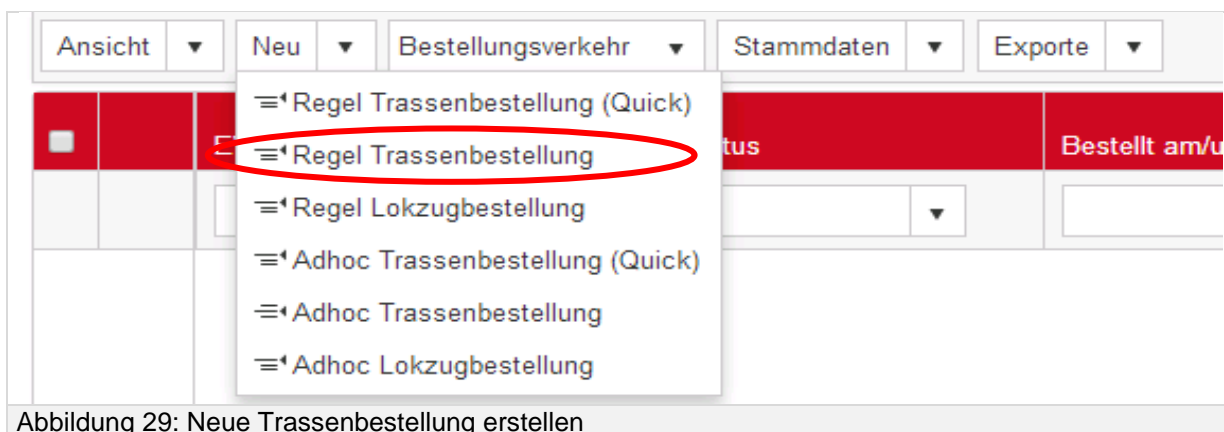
Ansicht ▾ Neu ▾ Bestellungsverkehr ▾ Stammdaten ▾ Exporte ▾

Regel Trassenbestellung (Quick)
Regel Trassenbestellung
Regel Lokzugbestellung
Adhoc Trassenbestellung (Quick)
Adhoc Trassenbestellung
Adhoc Lokzugbestellung

E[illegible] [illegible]tus Bestellt am/u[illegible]

Abbildung 29: Neue Trassenbestellung erstellen